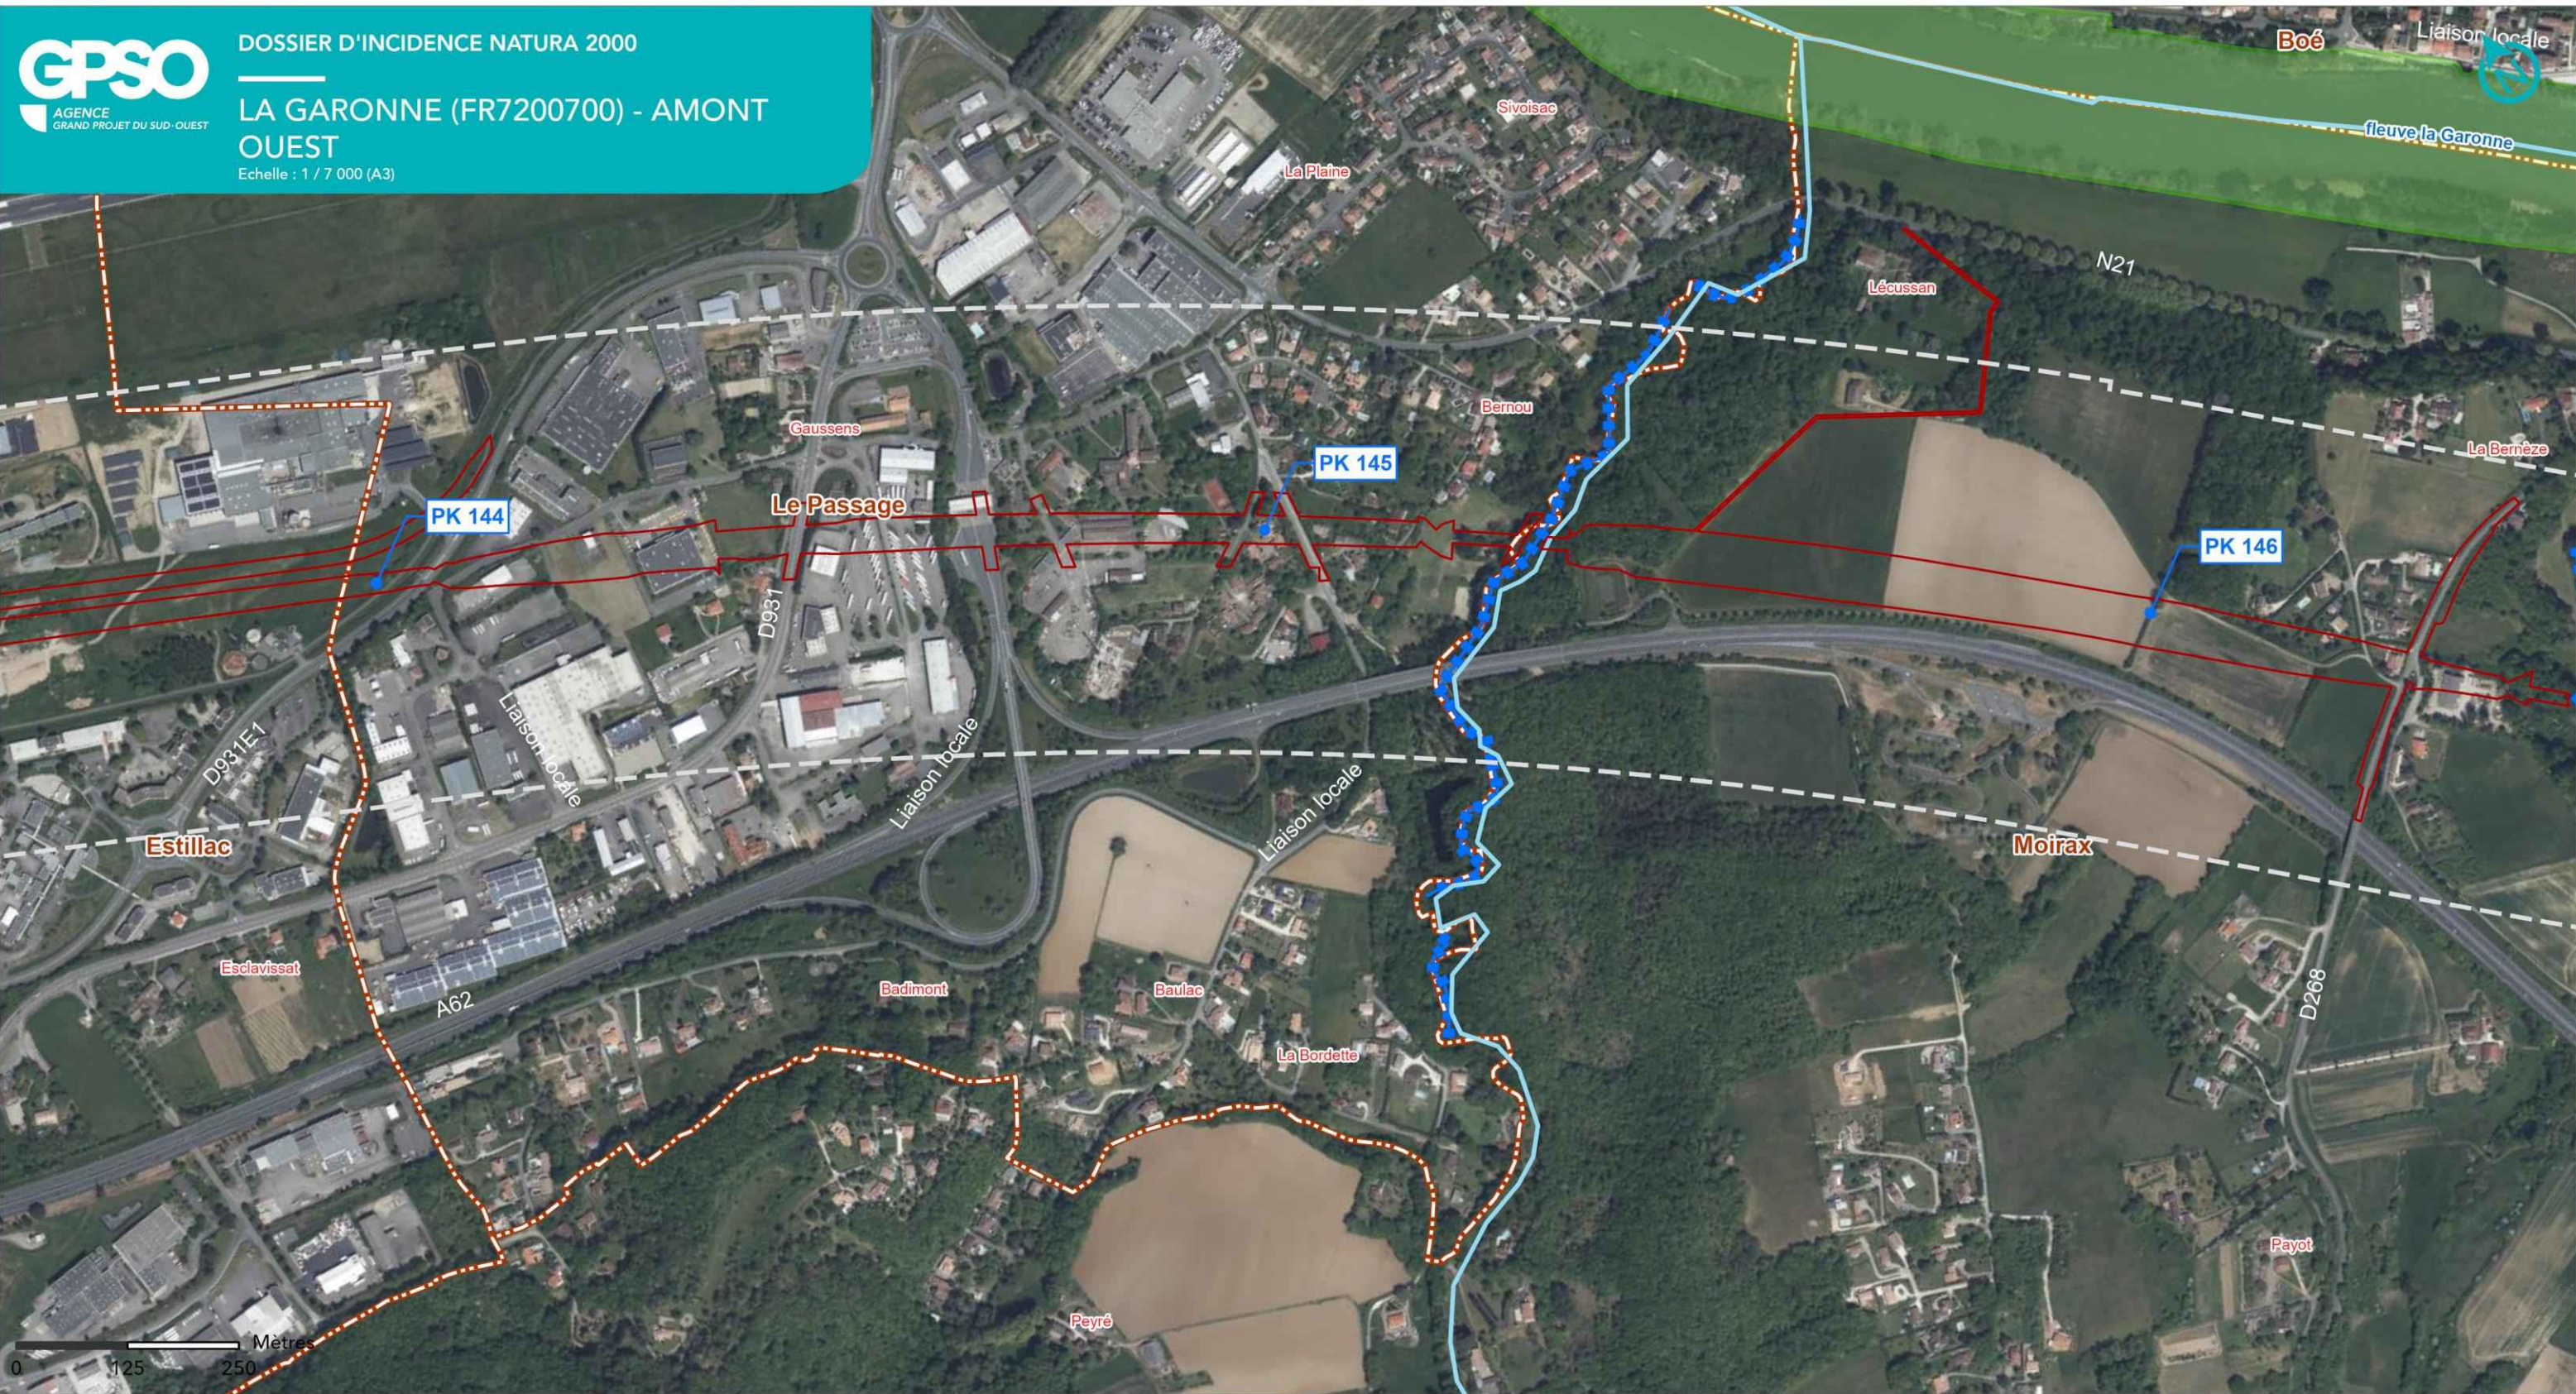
GPSO
AGENCE
GRAND PROJET DU SUD-OUEST

DOSSIER D'INCIDENCE NATURA 2000

LA GARONNE (FR7200700) - AMONT OUEST

Echelle : 1 / 7 000 (A3)

Boé
Liaison locale
fleuve la Garonne
Sivoisac
La Plaine
N21
Lécussan
Bernou
Gaussens
PK 145
La Bernèze
Le Passage
PK 144
PK 146
D931
D931E1
Liaison locale
Liaison locale
Liaison locale
Estillac
Moirax
Esclavissat
A62
Badimont
Baulac
La Bordette
D268
Payot
Peyré
Mètres
0
125
250